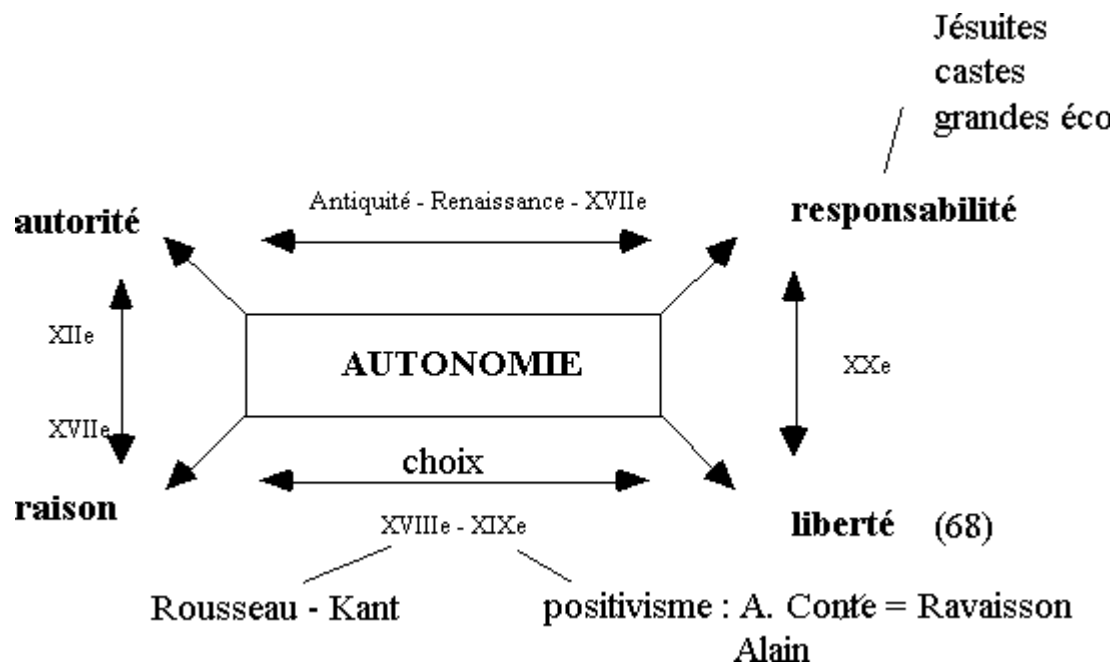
Jésuites
castes
grandes éco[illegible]

Antiquité - Renaissance - XVIIe

autorité

responsabilité

XIIe

XVIIe

AUTONOMIE

XXe

choix

raison

liberté (68)

XVIIIe - XIXe

Rousseau - Kant

positivisme : A. Conte = Ravaisson
Alain